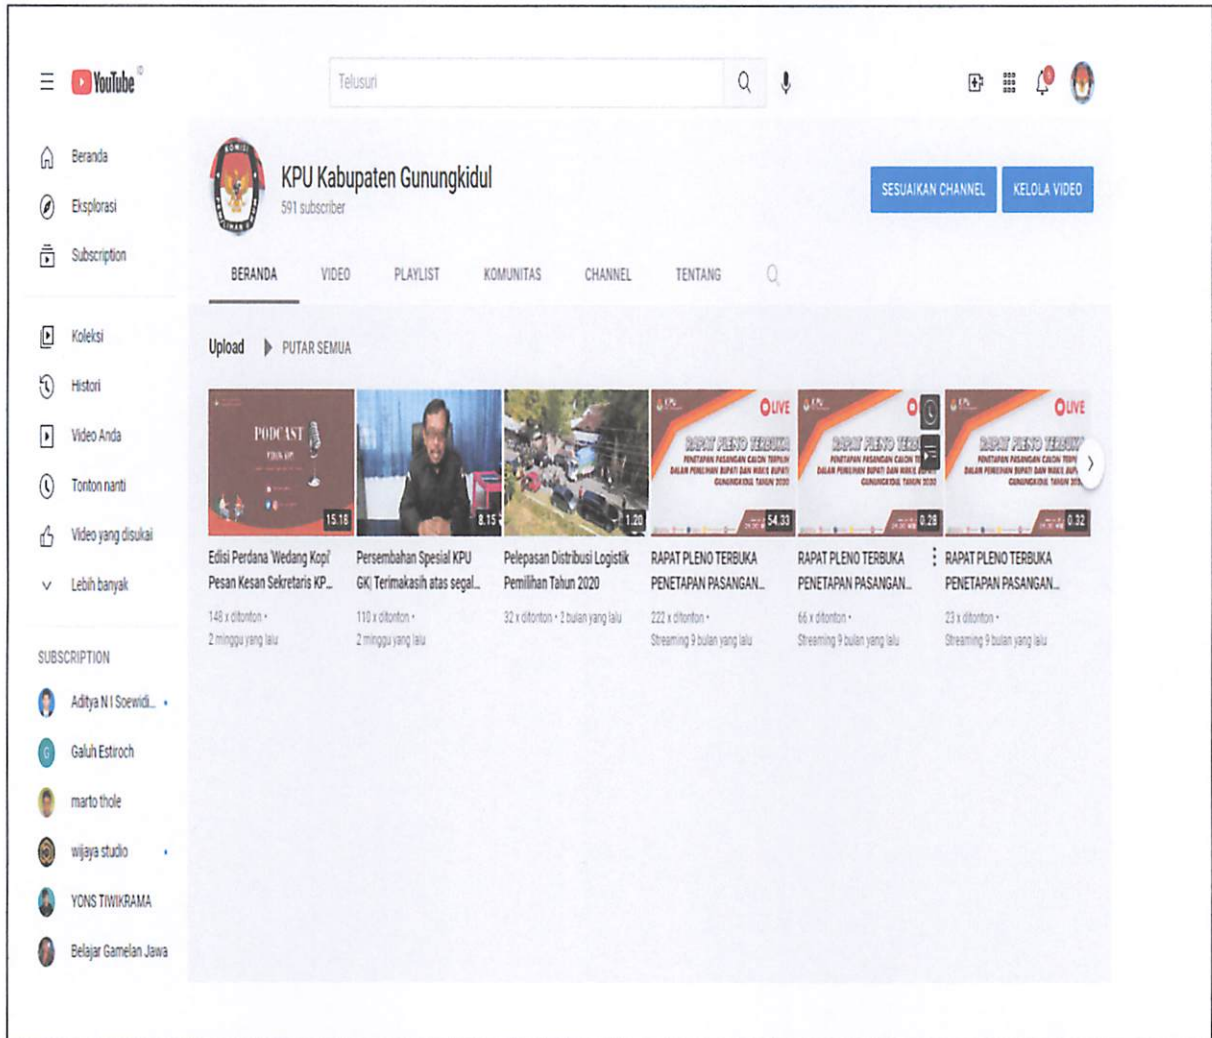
YouTube

Telusuri

Beranda
Eksplorasi
Subscription

Koleksi
Histori
Video Anda
Tonton nanti
Video yang disukai
Lebih banyak

SUBSCRIPTION
Aditya N I Soewidi...
Galuh Estiroch
marto thole
wijaya studio
YONS TIWIKRAMA
Belajar Gamelan Jawa

KPU Kabupaten Gunungkidul
591 subscriber

SESUAIKAN CHANNEL
KELOLA VIDEO

BERANDA
VIDEO
PLAYLIST
KOMUNITAS
CHANNEL
TENTANG

Upload
PUTAR SEMUA

PODCAST
15.18
Edisi Perdana 'Wedang Kopi' Pesan Kesan Sekretaris KP...
148 x ditonton • 2 minggu yang lalu

8.15
Persembahan Spesial KPU GK| Terimakasih atas segal...
110 x ditonton • 2 minggu yang lalu

1.20
Pelepasan Distribusi Logistik Pemilihan Tahun 2020
32 x ditonton • 3 bulan yang lalu

LIVE
RAPAT PLENO TERBUKA
PENETAPAN PASANGAN CALON TERPILIH DALAM PEMILIHAN BUPATI DAN WAKIL BUPATI GUNUNGKIDUL TAHUN 2020
54.33
RAPAT PLENO TERBUKA PENETAPAN PASANGAN...
222 x ditonton • Streaming 9 bulan yang lalu

RAPAT PLENO TERBUKA
0.28
RAPAT PLENO TERBUKA PENETAPAN PASANGAN...
66 x ditonton • Streaming 9 bulan yang lalu

LIVE
RAPAT PLENO TERBUKA
0.32
RAPAT PLENO TERBUKA PENETAPAN PASANGAN...
23 x ditonton • Streaming 9 bulan yang lalu